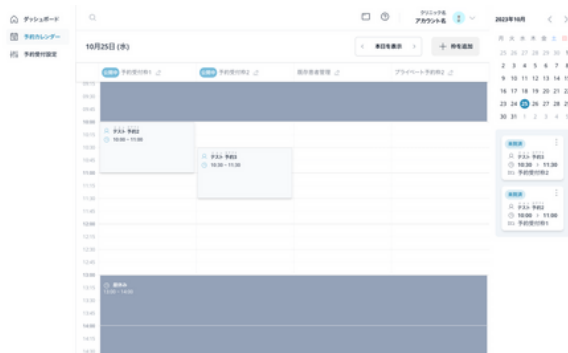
ダッシュボード
予約カレンダー
予約受付設定

クリニック名
アカウント名

10月25日 (水)

本日を表示
枠を追加

公開中 予約受付枠1
公開中 予約受付枠2
個別患者管理
プライベート予約枠2

09:30
09:45
10:00
10:15
10:30
10:45
11:00
11:15
11:30
11:45
12:00
12:15
12:30
12:45
13:00
13:15
13:30
13:45
14:00
14:15

テスト 予約2
10:00 - 11:00

テスト 予約2
10:30 - 11:30

昼休み
13:00 - 14:00

2023年10月

| | | | | | | |
|---|---|---|---|---|---|---|
| 25 | 26 | 27 | 28 | 29 | 30 | 1 |
| 2 | 3 | 4 | 5 | 6 | 7 | 8 |
| 9 | 10 | 11 | 12 | 13 | 14 | 15 |
| 16 | 17 | 18 | 19 | 20 | 21 | 22 |
| 23 | 24 | 25 | 26 | 27 | 28 | 29 |
| 30 | 31 | 1 | 2 | 3 | 4 | 5 |

未確定
テスト 予約2
10:30 - 11:30
予約受付枠2

未確定
テスト 予約2
10:00 - 11:00
予約受付枠1